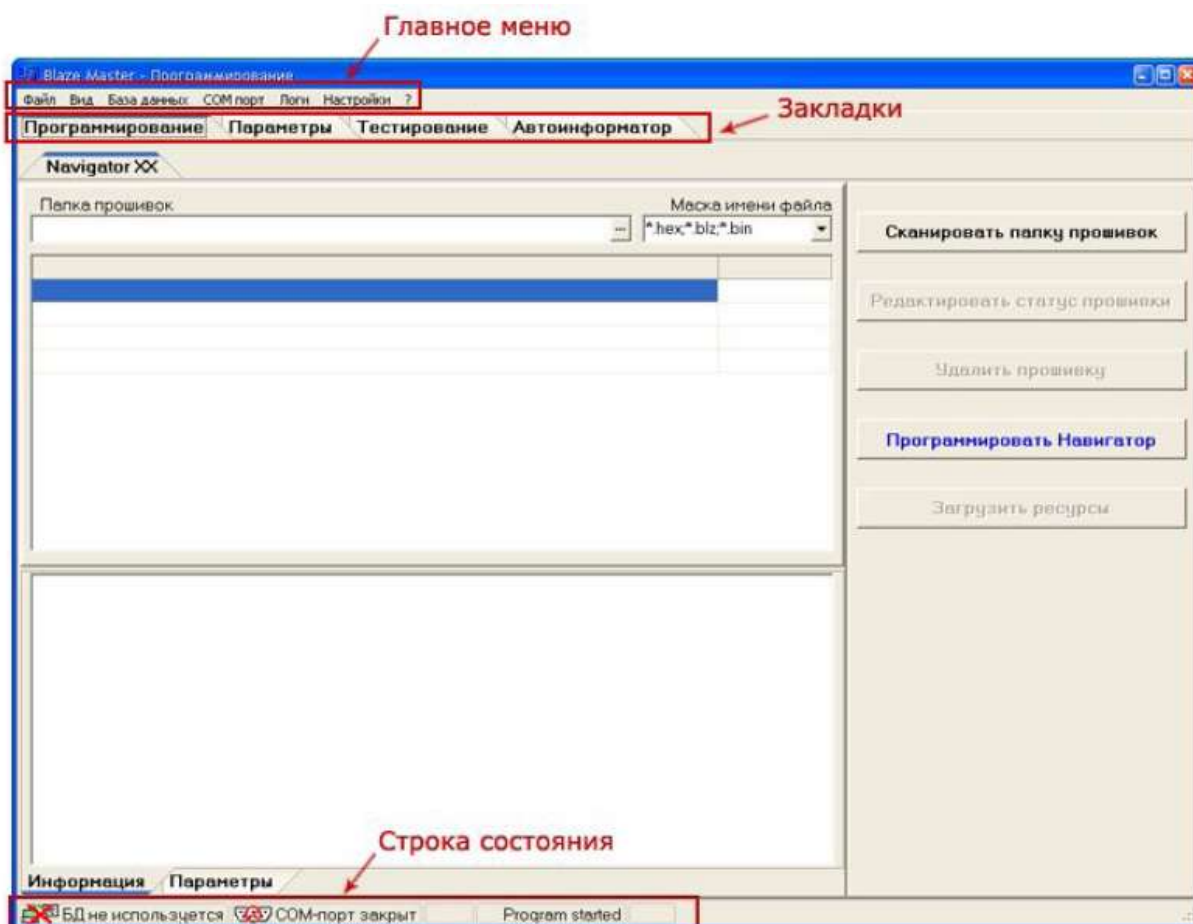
Главное меню

Blaze Master - Программирование

Файл Вид База данных COM порт Логи Настройки ?

Закладки

Программирование Параметры Тестирование Автоинформатор

Navigator XX

Папка прошивок

Маска имени файла

*.hex;*.blz;*.bin

Сканировать папку прошивок

Редактировать статус прошивки

Удалить прошивку

Программировать Навигатор

Загрузить ресурсы

Строка состояния

Информация Параметры

БД не используется COM-порт закрыт Program started